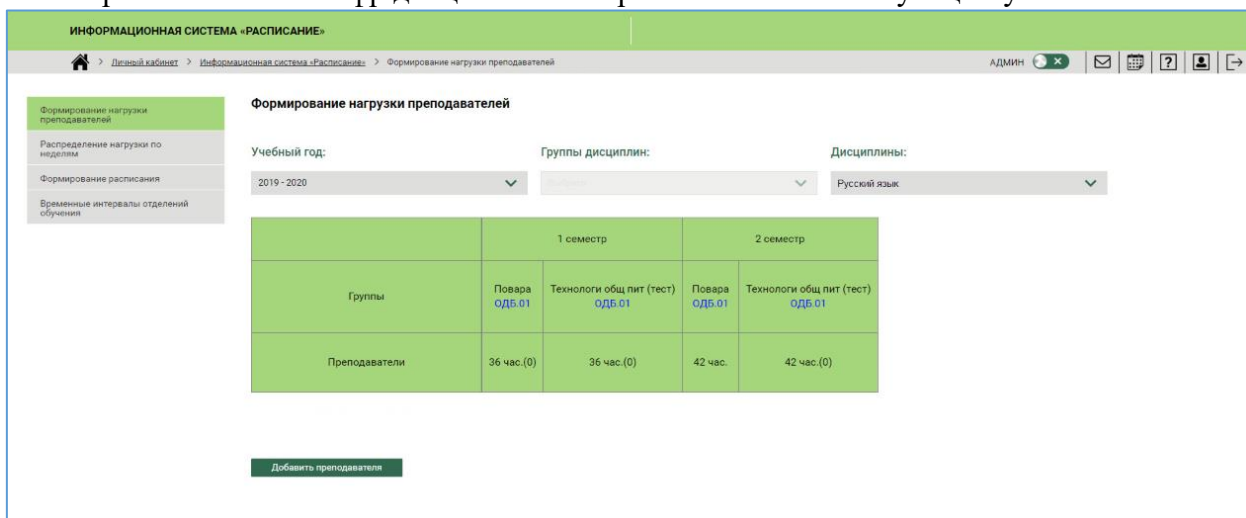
ИНФОРМАЦИОННАЯ СИСТЕМА «РАСПИСАНИЕ»

> Личный кабинет > Информационная система «Расписание» > Формирование нагрузки преподавателей

АДМИН

Формирование нагрузки преподавателей

Распределение нагрузки по неделям

Формирование расписания

Временные интервалы отделений обучения

Формирование нагрузки преподавателей

Учебный год:

2019 - 2020

Группы дисциплин:

Выберите

Дисциплины:

Русский язык

| | 1 семестр | | 2 семестр | |
|---|---|---|---|---|
| Группы | Повара ОДБ.01 | Технологи общ пит (тест) ОДБ.01 | Повара ОДБ.01 | Технологи общ пит (тест) ОДБ.01 |
| Преподаватели | 36 час.(0) | 36 час.(0) | 42 час. | 42 час.(0) |

Добавить преподавателя